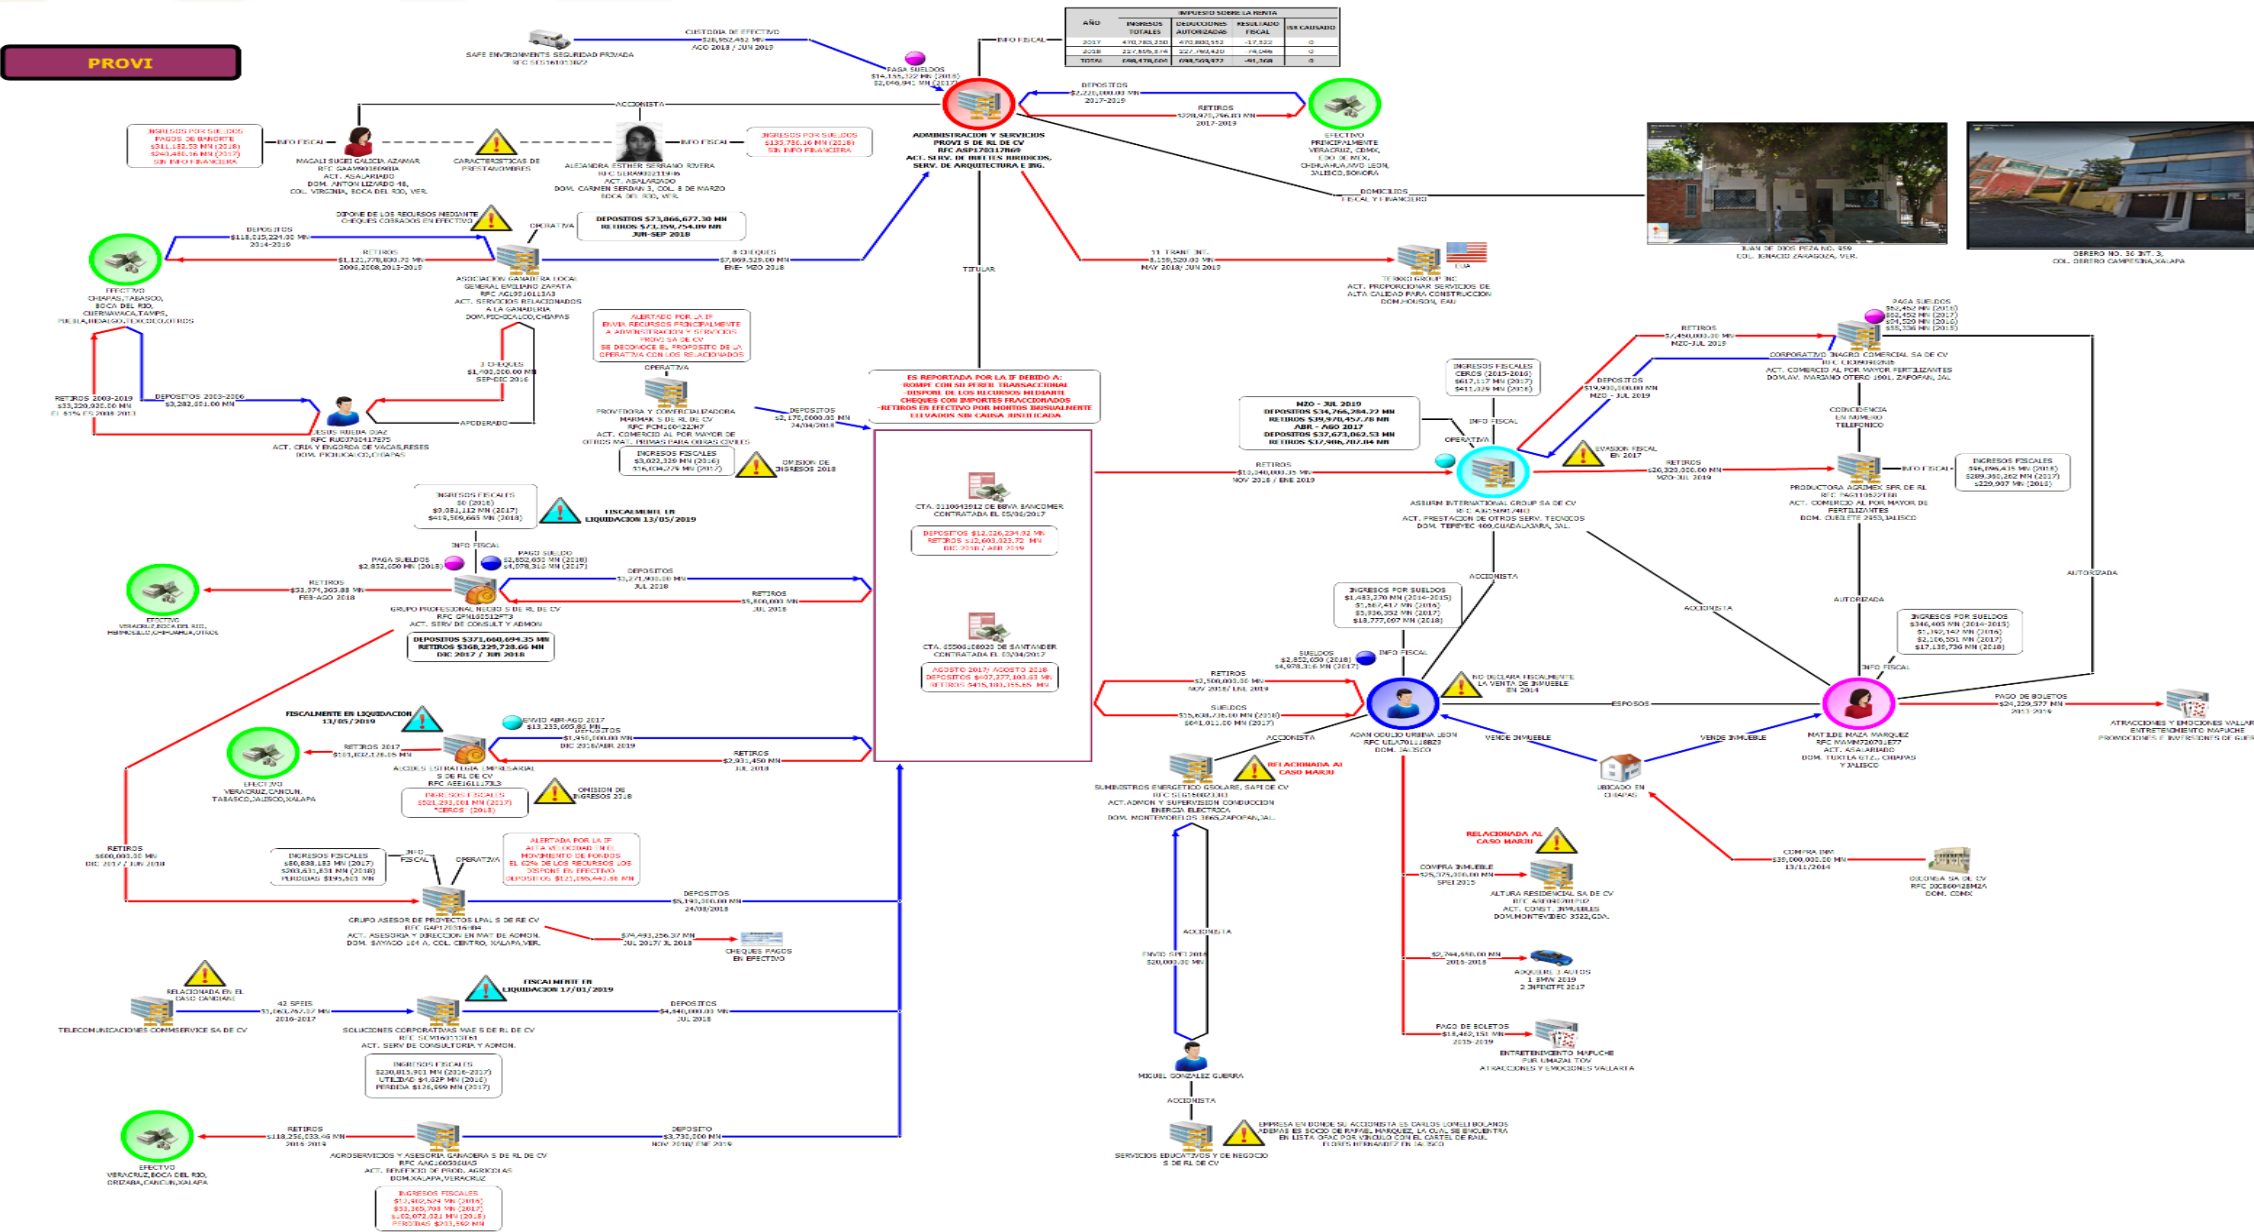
PROVI

CUSTODIA DE EFECTIVO
SAFE ENVIRONMENTS SEGURIDAD PRIVADA

INFO FISCAL

IMPUESTO SOBRE LA RENTA

| AÑO | INGRESOS TOTALES | DEDUCCIONES AUTORIZADAS | RESULTADO FISCAL | ISR CAUSADO |
|---|---|---|---|---|
| 2017 | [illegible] | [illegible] | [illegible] | 0 |
| 2018 | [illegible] | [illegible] | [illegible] | 0 |
| TOTAL | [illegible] | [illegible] | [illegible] | 0 |

PAGA SUELDOS

ACCIONISTA

ADMINISTRACION Y SERVICIOS PROVI S DE RL DE CV
ACT. SERV. DE BUFETES JURIDICOS, SERV. DE ARQUITECTURA E ING.

DEPOSITOS 2017-2019
RETIROS 2017-2019

EFECTIVO PRINCIPALMENTE VERACRUZ, CDMX, EDO DE MEX, CHIHUAHUA, NVO LEON, JALISCO, SONORA

DOMICILIOS FISCAL Y FINANCIERO

INGRESOS POR SUELDOS
SIN INFO FINANCIERA

INFO FISCAL

MAGALI SUGEI GALICIA AZAMAR
ACT. ASALARIADO
DOM. ANTON LIZARDO 48, COL. VIRGINIA, BOCA DEL RIO, VER.

CARACTERISTICAS DE PRESTANOMBRES

ALEJANDRA ESTHER SERRANO RIVERA
ACT. ASALARIADO
DOM. CARMEN SERDAN 3, COL. 8 DE MARZO BOCA DEL RIO, VER.

INGRESOS POR SUELDOS
SIN INFO FINANCIERA

JUAN DE DIOS PEZA NO. 859 COL. IGNACIO ZARAGOZA, VER.

DERERO NO. 30 INT. 3, COL. DERERO CAMPESINA, XALAPA

DISPONE DE LOS RECURSOS MEDIANTE CHEQUES COBRADOS EN EFECTIVO

OPERATIVA

DEPOSITOS $73,866,677.30 MN
RETIROS $73,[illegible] MN
JUN-SEP 2018

DEPOSITOS 2014-2019
RETIROS 2008,2009,2013-2019

EFECTIVO CHIAPAS, TABASCO, BOCA DEL RIO, CUERNAVACA, TAMPS, PUEBLA, HIDALGO, EDOMEX, OTROS

ASOCIACION GANADERA LOCAL GENERAL EMILIANO ZAPATA
ACT. SERVICIOS RELACIONADOS A LA GANADERIA
DOM. PICHUCALCO, CHIAPAS

8 CHEQUES
ENE- MZO 2018

TITULAR

11 TRANF INT.
MAY 2018/ JUN 2019

TERRO GROUP INC
EUA
ACT. PROPORCIONAR SERVICIOS DE ALTA CALIDAD PARA CONSTRUCCION
DOM. HOUSON, EAU

ALERTADO POR LA IF
ENVIA RECURSOS PRINCIPALMENTE A ADMINISTRACION Y SERVICIOS PROVI SA DE CV
SE DESCONOCE EL PROPOSITO DE LA OPERATIVA CON LOS RELACIONADOS

3 CHEQUES
SEP-DIC 2016

OPERATIVA

RETIROS 2003-2019
DEPOSITOS 2003-2006

JESUS RUEDA DIAZ
ACT. CRIA Y ENGORDA DE VACAS, RESES
DOM. PICHUCALCO, CHIAPAS

APODERADO

PROVEDORA Y COMERCIALIZADORA
ACT. COMERCIO AL POR MAYOR DE OTROS MAT. PRIMAS PARA OTRAS CIVILES

DEPOSITOS

INGRESOS FISCALES

OMISION DE INGRESOS 2018

ES REPORTADA POR LA IF DEBIDO A:
ROMPE CON SU PERFIL TRANSACCIONAL
-DISPONE DE LOS RECURSOS MEDIANTE CHEQUES CON IMPORTES FRACCIONADOS
-RETIROS EN EFECTIVO POR MONTOS INUSUALMENTE ELEVADOS SIN CAUSA JUSTIFICADA

CTA. DE BBVA BANCOMER
DEPOSITOS
RETIROS

CTA. DE SANTANDER
AGOSTO 2017/ AGOSTO 2018
DEPOSITOS
RETIROS

INGRESOS FISCALES

FISCALMENTE EN LIQUIDACION 13/05/2019

INFO FISCAL

PAGA SUELDOS
PAGO SUELDO

RETIROS FEB-AGO 2018

EFECTIVO

GRUPO PROFESIONAL NEGRO S DE RL DE CV
ACT. SERV DE CONSULT Y ADMON

DEPOSITOS $371,660,694.35 MN
RETIROS $368,229,728.66 MN
DIC 2017 / JUN 2018

DEPOSITOS JUL 2018
RETIROS JUL 2018

FISCALMENTE EN LIQUIDACION 13/05/2019

ENVIO ABR-AGO 2017
DEPOSITOS
DIC 2018/ABR 2019

RETIROS 2017

EFECTIVO VERACRUZ, CANCUN, TABASCO, JALISCO, XALAPA

ACCIONES ESTRATEGIA EMPRESARIAL S DE RL DE CV

INGRESOS FISCALES
"CEROS" (2018)

OMISION DE INGRESOS 2018

RETIROS JUL 2018

RETIROS DIC 2017 / JUN 2018

INGRESOS FISCALES

INFO FISCAL
OPERATIVA

ALERTADA POR LA IF
ALTA VELOCIDAD EN EL MOVIMIENTO DE FONDOS
EL 62% DE LOS RECURSOS LOS DISPONE EN EFECTIVO

GRUPO ASESOR DE PROYECTOS LPAL S DE RE CV
ACT. ASESORIA Y DIRECCION EN MAT DE ADMON.
DOM. XALAPA, VER.

DEPOSITOS 24/08/2018

CHEQUES PAGOS EN EFECTIVO

RELACIONADA EN EL CASO DAMIAN

TELECOMUNICACIONES COMMSERVICE SA DE CV

42 SPEIS 2016-2017

FISCALMENTE EN LIQUIDACION 17/01/2019

SOLUCIONES CORPORATIVAS MAE S DE RL DE CV
ACT. SERV DE CONSULTORIA Y ADMON.

DEPOSITOS JUL 2018

INGRESOS FISCALES

RETIROS 2016-2019

EFECTIVO VERACRUZ, BOCA DEL RIO, ORIZABA, CANCUN, XALAPA

AGROSERVICIOS Y ASESORIA GANADERA S DE RL DE CV
ACT. BENEFICIO DE PROD. AGRICOLAS
DOM. XALAPA, VERACRUZ

DEPOSITO NOV 2018/ ENE 2019

INGRESOS FISCALES

RETIROS MZO-JUL 2019

PAGA SUELDOS

CORPORATIVO MAGRO COMERCIAL SA DE CV
ACT. COMERCIO AL POR MAYOR FERTILIZANTES
DOM. AV. MARIANO OTERO 1601, ZAPOPAN, JAL

INGRESOS FISCALES CEROS

DEPOSITOS MZO - JUL 2019

COINCIDENCIA EN NUMERO TELEFONICO

MZO - JUL 2019
ABR - AGO 2017

INFO FISCAL

OPERATIVA

EVASION FISCAL EN 2017

RETIROS NOV 2018 / ENE 2019

RETIROS MZO-JUL 2019

PRODUCTORA AGRIMEX SPR DE RL
ACT. COMERCIO AL POR MAYOR DE FERTILIZANTES
DOM. JALISCO

INFO FISCAL

INGRESOS FISCALES

ASSURIM INTERNATIONAL GROUP SA DE CV
ACT. PRESTACION DE OTROS SERV. TECNICOS
DOM. TEPEYEC 400, GUADALAJARA, JAL.

ACCIONISTA

ACCIONISTA

AUTORIZADA

AUTORIZADA

INGRESOS POR SUELDOS

INGRESOS POR SUELDOS

SUELDOS

INFO FISCAL

INFO FISCAL

RETIROS NOV 2018/ ENE 2019

SUELDOS

NO DECLARA FISCALMENTE LA VENTA DE INMUEBLE EN 2014

ESPOSOS

PAGO DE BOLETOS

ATRACCIONES Y EMOCIONES VALLARTA
ENTRETENIMIENTO MAPUCHE
PROMOCIONES E INVERSIONES DE GUERRERO

ADAN AUGUSTO URBINA LEON
DOM. JALISCO

ACCIONISTA

VENDE INMUEBLE

VENDE INMUEBLE

MATILDE MAZA MARQUEZ
ACT. ASALARIADO
DOM. TUXTLA GTZ., CHIAPAS Y JALISCO

SUMINISTROS ENERGETICOS GSOLARE, SAPI DE CV
ACT. ADMON Y SUPERVISION CONDUCCION ENERGIA ELECTRICA
DOM. MONTEMORELOS 3865, ZAPOPAN, JAL.

RELACIONADA AL CASO MARIJ

UBICADO EN CHIAPAS

RELACIONADA AL CASO MARIJ

COMPRA INM 13/11/2014

COMPRA INMUEBLE SPEI 2015

ALTURA RESIDENCIAL SA DE CV
ACT. CONST. INMUEBLES
DOM. MONTEVIDEO 3522, GDA.

ACCIONISTA

ENVIO SPEI 2016

ADQUIERE 3 AUTOS
1 BMW 2019
2 INFINITI 2017

PAGO DE BOLETOS 2015-2019

ENTRETENIMIENTO MAPUCHE
ATRACCIONES Y EMOCIONES VALLARTA

MIGUEL GONZALEZ GUERRA

ACCIONISTA

EMPRESA EN DONDE SU ACCIONISTA ES CARLOS LORELI BOLANOS ADEMAS ES SOCIO DE RAFAEL MARQUEZ, LA CUAL SE ENCUENTRA EN LISTA OFAC POR VINCULO CON EL CARTEL DE RAUL FLORES HERNANDEZ EN JALISCO

SERVICIOS EDUCATIVOS Y DE NEGOCIO S DE RL DE CV